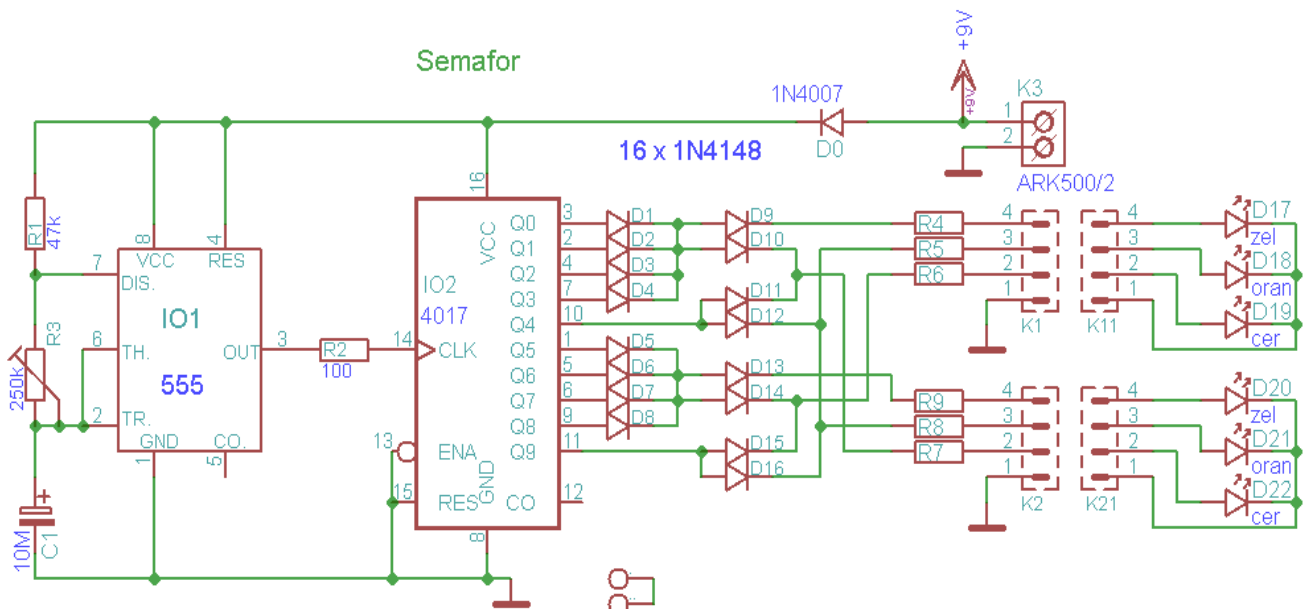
Semafor

+9V
+9V
K3
1N4007
1
2
D0
ARK500/2
16 x 1N4148

R1 47k
8 VCC
4 RES
7 DIS.
IO1
6 TH.
3 OUT
R3 250k
555
2 TR.
1 GND
5 CO.
C1 10M
R2 100

16
VCC
IO2 4017
14 CLK
13 ENA
15 RES
GND 8
CO 12
Q0 3
Q1 2
Q2 4
Q3 7
Q4 10
Q5 1
Q6 5
Q7 6
Q8 9
Q9 11

D1 D2 D3 D4 D5 D6 D7 D8
D9 D10 D11 D12 D13 D14 D15 D16
R4 R5 R6 R9 R8 R7

4 3 2 1
K1
4 3 2 1
K11
D17 zel
D18 oran
D19 cer

4 3 2 1
K2
4 3 2 1
K21
D20 zel
D21 oran
D22 cer